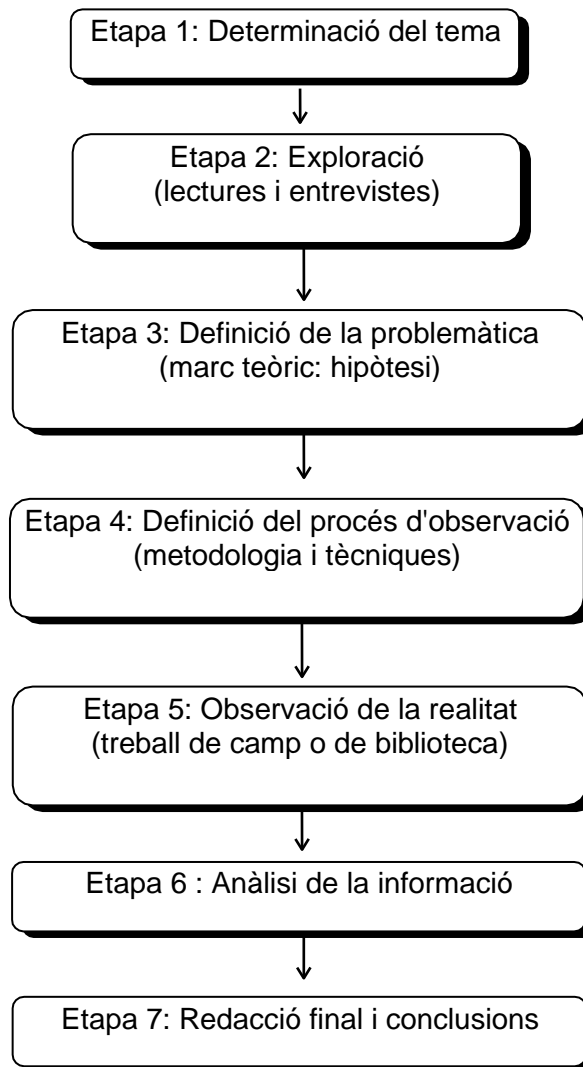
Etapa 1: Determinació del tema

Etapa 2: Exploració
(lectures i entrevistes)

Etapa 3: Definició de la problemàtica
(marc teòric: hipòtesi)

Etapa 4: Definició del procés d'observació
(metodologia i tècniques)

Etapa 5: Observació de la realitat
(treball de camp o de biblioteca)

Etapa 6 : Anàlisi de la informació

Etapa 7: Redacció final i conclusions